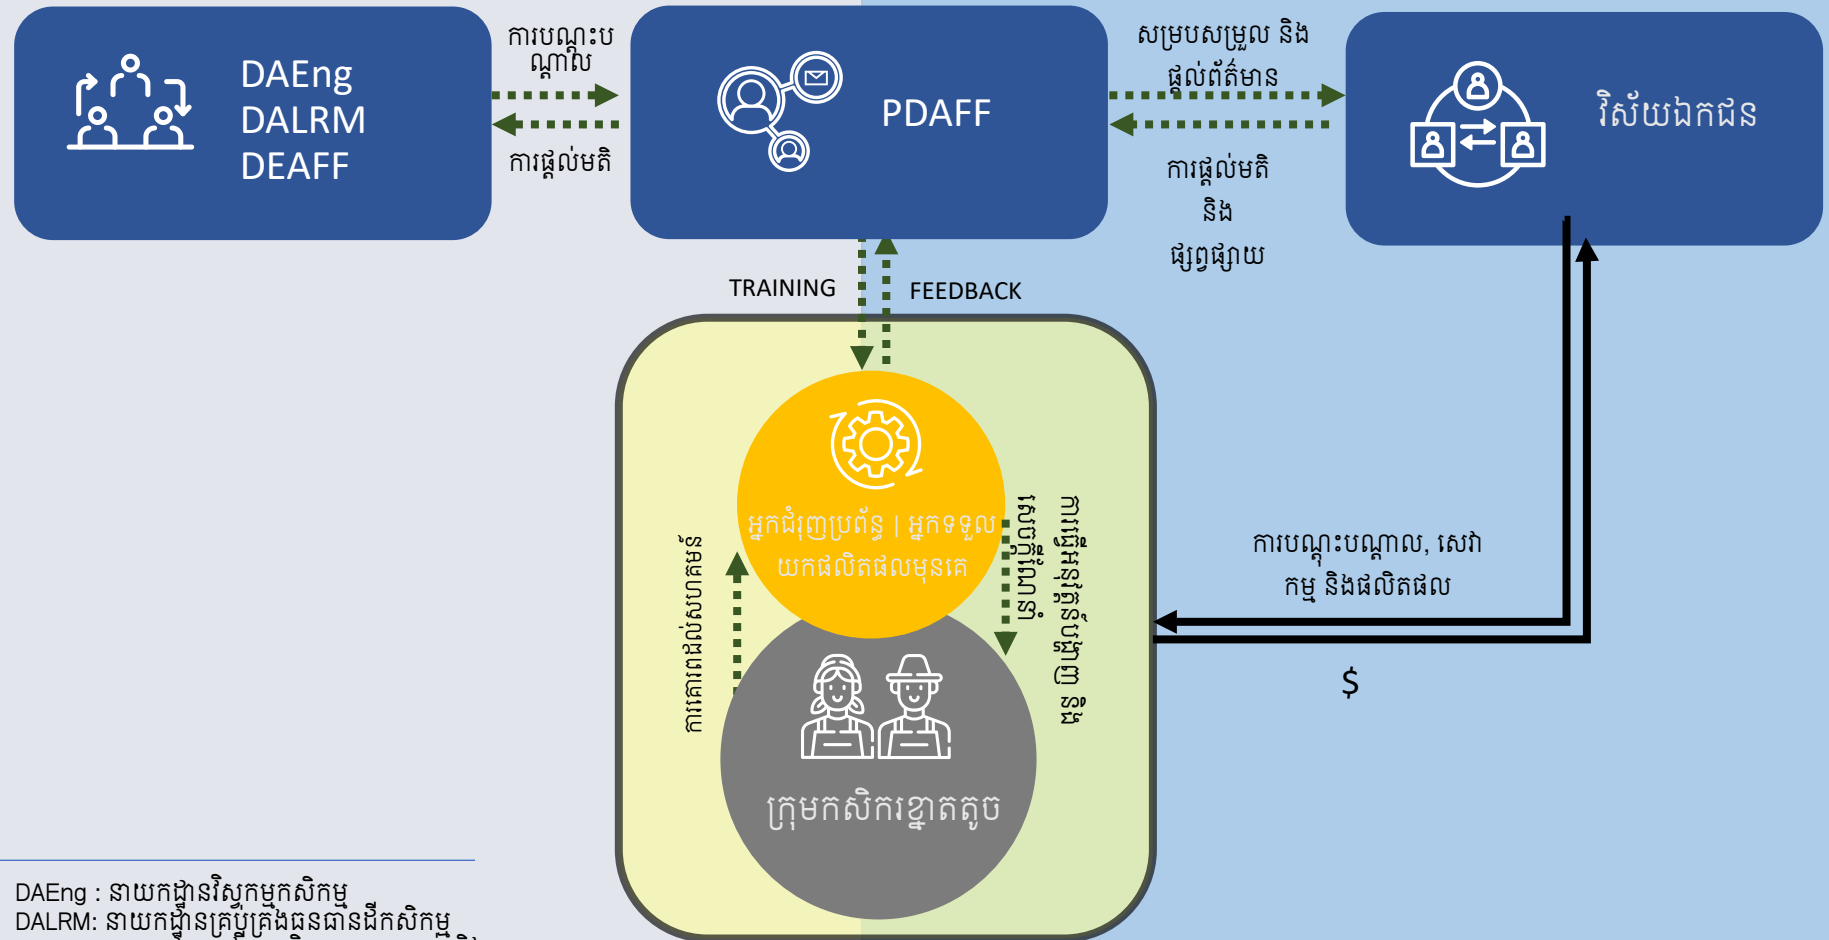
DAEng
DALRM
DEAFF

ការបណ្តុះបណ្តាល

ការផ្តល់មតិ

PDAFF

សម្របសម្រួល និងផ្តល់ព័ត៌មាន

ការផ្តល់មតិ និង ផ្សព្វផ្សាយ

វិស័យឯកជន

TRAINING

FEEDBACK

អ្នកជំរុញប្រព័ន្ធ | អ្នកទទួលយកផលិតផលមុនគេ

ការគាំពារដល់សហគមន៍

ការផ្ទេរបច្ចេកវិទ្យា

ការផ្លាស់ប្តូរបទពិសោធន៍

ក្រុមកសិករខ្នាតតូច

ការបណ្តុះបណ្តាល, សេវាកម្ម និងផលិតផល

$

DAEng : នាយកដ្ឋានវិស្វកម្មកសិកម្ម
DALRM: នាយកដ្ឋានគ្រប់គ្រងធនធានដីកសិកម្ម